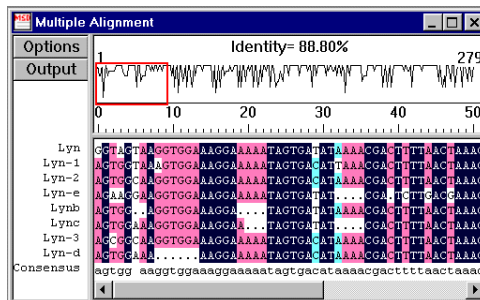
MSA Multiple Alignment

Options
Output

Identity= 88.80%
1
279

0 10 20 30 40 50

Lyn GGTAGTAAAGTGGAAAGGAAAAATAGTGATATAAAACGACTTTAACTAAAC
Lyn-1 AGTGGTAAAGTGGAAAGGAAAAATAGTGACATAAAACGACTTTAACTAAAC
Lyn-2 AGTGGCAAAGTGGAAAGGAAAAATAGTGACATAAAACGACTTTAACTAAAC
Lyn-e AGAAGGAAGGTGGAAAGGAAAAATAGTGATATAAAACGA.TCTTGCGAAAC
Lynb AGTGG..AGGTGGAAAGGA....TAGTGATAT.AAACGACTTTAACTAAAC
Lync AGTGGAAAGGTGGAAAGGAA....TAGTGATAT.AAACGACTTTAACTAAAC
Lyn-3 AGCGGCAAAGGTGGAAAGGAAAAATAGTGACATAAAACGACTTTAACTAAAC
Lyn-d AGTGGAAAA......AAGGAAAAATAGTGACATAAAACGACTTTAACTAAAC
Consensus agtgg aaggtggaaaggaaaaatagtgacataaaacgacttttaactaaac